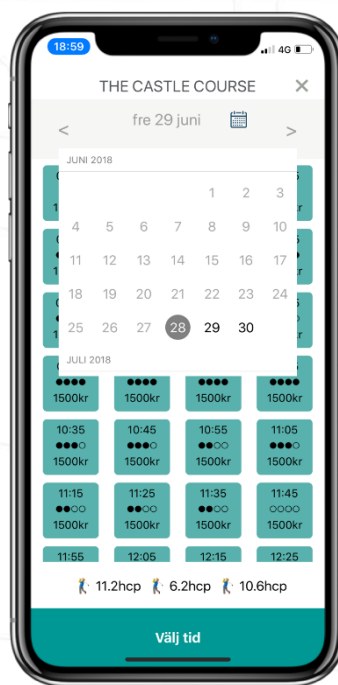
18:59

4G

THE CASTLE COURSE

×

<

fre 29 juni

>

JUNI 2018

| | | | 1 | 2 | 3 |
|---|---|---|---|---|---|
| 4 | 5 | 6 | 7 | 8 | 9 | 10 |
| 11 | 12 | 13 | 14 | 15 | 16 | 17 |
| 18 | 19 | 20 | 21 | 22 | 23 | 24 |
| 25 | 26 | 27 | 28 | 29 | 30 | |

JULI 2018

1500kr 1500kr 1500kr 1500kr

●●●● 1500kr ●●●● 1500kr ●●●● 1500kr ●●●● 1500kr

10:35 ●●●○ 1500kr

10:45 ●●●○ 1500kr

10:55 ●●○○ 1500kr

11:05 ●●●○ 1500kr

11:15 ●●○○ 1500kr

11:25 ●●○○ 1500kr

11:35 ●●○○ 1500kr

11:45 ○○○○ 1500kr

11:55

12:05

12:15

12:25

11.2hcp 6.2hcp 10.6hcp

Välj tid